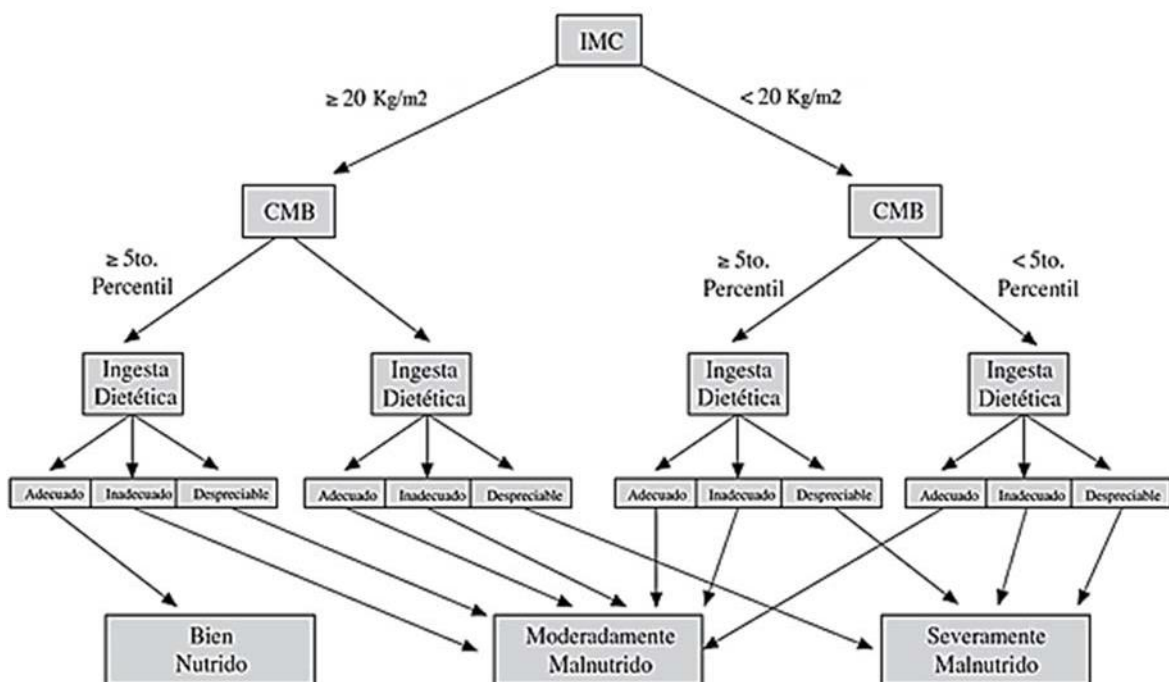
IMC

≥ 20 Kg/m2

< 20 Kg/m2

CMB

CMB

≥ 5to. Percentil

≥ 5to. Percentil

< 5to. Percentil

Ingesta Dietética

Ingesta Dietética

Ingesta Dietética

Ingesta Dietética

| Adecuado | Inadecuado | Despreciable |
|---|---|---|

| Adecuado | Inadecuado | Despreciable |
|---|---|---|

| Adecuado | Inadecuado | Despreciable |
|---|---|---|

| Adecuado | Inadecuado | Despreciable |
|---|---|---|

Bien Nutrido

Moderadamente Malnutrido

Severamente Malnutrido